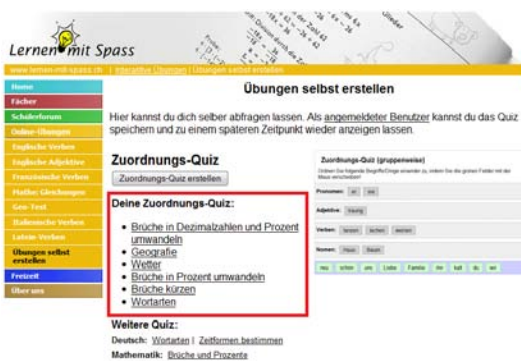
Lernen mit Spass

www.lernen-mit-spass.ch | Interaktive Übungen | Übungen selbst erstellen

Home
Fächer
Schülerforum
Online-Übungen
Englische Verben
Englische Adjektive
Französische Verben
Mathe: Gleichungen
Geo-Test
Italienische Verben
Latein-Verben
Übungen selbst erstellen
Freizeit
Über uns

Übungen selbst erstellen

Hier kannst du dich selber abfragen lassen. Als angemeldeter Benutzer kannst du das Quiz speichern und zu einem späteren Zeitpunkt wieder anzeigen lassen.

Zuordnungs-Quiz

Zuordnungs-Quiz erstellen

Deine Zuordnungs-Quiz:

- Brüche in Dezimalzahlen und Prozent umwandeln
- Geografie
- Wetter
- Brüche in Prozent umwandeln
- Brüche kürzen
- Wortarten

Zuordnungs-Quiz (gruppenweise)

Pronomen: er wir
Adjektive: traurig
Verben: lernen lachen werden
Nomen: Haus Baum

neu schön uns Liebe Familie mir kalt du sei

Weitere Quiz:
Deutsch: Wortarten | Zeitformen bestimmen
Mathematik: Brüche und Prozente